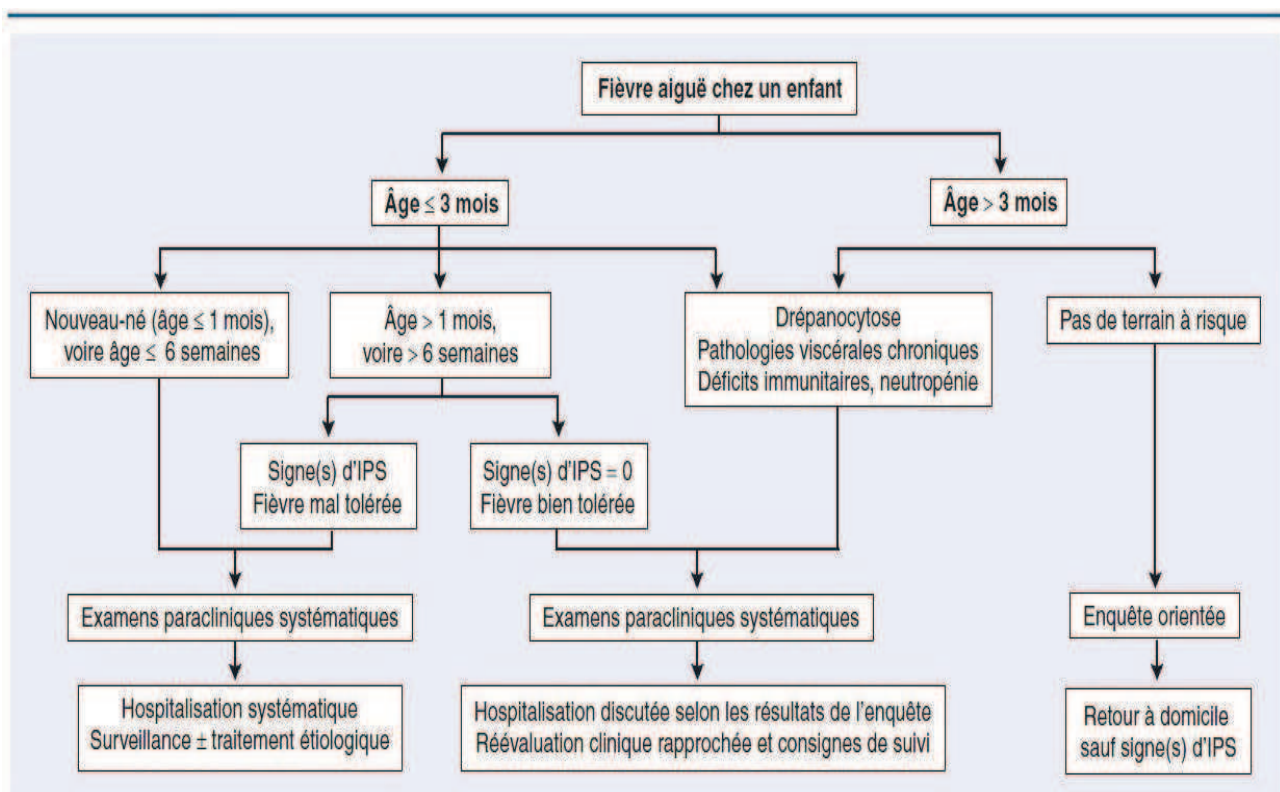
Fièvre aiguë chez un enfant

Âge $\leq$ 3 mois

Âge > 3 mois

Nouveau-né (âge $\leq$ 1 mois), voire âge $\leq$ 6 semaines

Âge > 1 mois, voire > 6 semaines

Drépanocytose
Pathologies viscérales chroniques
Déficits immunitaires, neutropénie

Pas de terrain à risque

Signe(s) d'IPS
Fièvre mal tolérée

Signe(s) d'IPS = 0
Fièvre bien tolérée

Examens paracliniques systématiques

Examens paracliniques systématiques

Enquête orientée

Hospitalisation systématique
Surveillance ± traitement étiologique

Hospitalisation discutée selon les résultats de l'enquête
Réévaluation clinique rapprochée et consignes de suivi

Retour à domicile sauf signe(s) d'IPS